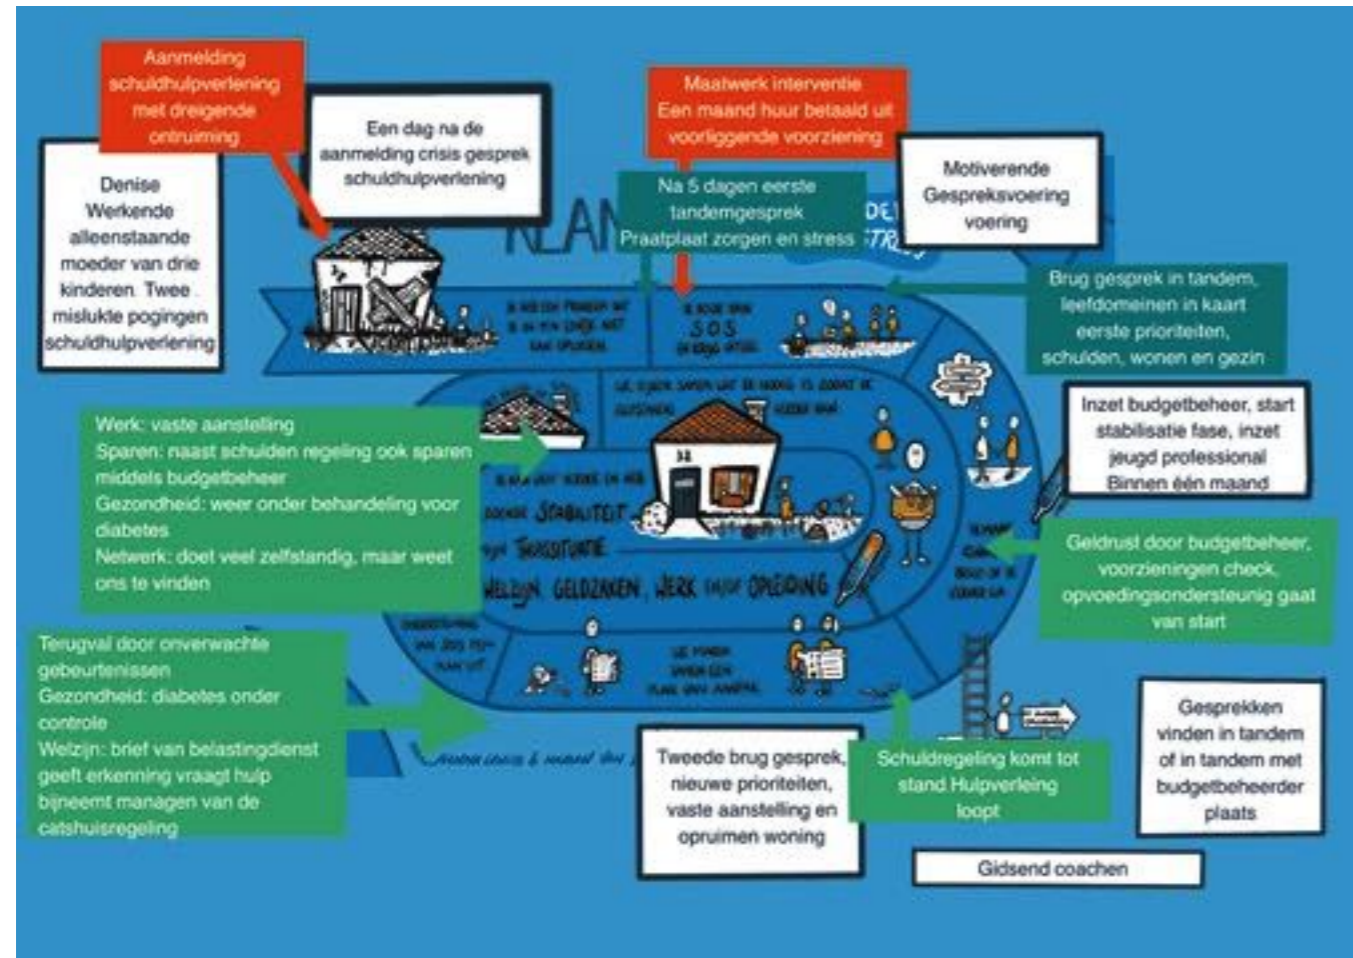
Aanmelding schuldhulpverlening met dreigende ontruiming

Denise Werkende alleenstaande moeder van drie kinderen. Twee mislukte pogingen schuldhulpverlening

Een dag na de aanmelding crisis gesprek schuldhulpverlening

Maatwerk interventie Een maand huur betaald uit voorliggende voorziening

Na 5 dagen eerste tandemgesprek Praatplaat zorgen en stress

Motiverende Gespreksvoering voering

Brug gesprek in tandem, leefdomeinen in kaart eerste prioriteiten, schulden, wonen en gezin

Inzet budgetbeheer, start stabilisatie fase, inzet jeugd professional Binnen één maand

Werk: vaste aanstelling
Sparen: naast schulden regeling ook sparen middels budgetbeheer
Gezondheid: weer onder behandeling voor diabetes
Netwerk: doet veel zelfstandig, maar weet ons te vinden

Geldrust door budgetbeheer, voorzieningen check, opvoedingsondersteunig gaat van start

Terugval door onverwachte gebeurtenissen
Gezondheid: diabetes onder controle
Welzijn: brief van belastingdienst geeft erkenning vraagt hulp bijneemt managen van de catshuisregeling

Tweede brug gesprek, nieuwe prioriteiten, vaste aanstelling en opruimen woning

Schuldregeling komt tot stand Hulpverleing loopt

Gesprekken vinden in tandem met budgetbeheerder plaats

Gidsend coachen

SOS
STABILITEIT
TRANSITIE
WELZIJN GELDZAKEN WERK OPLEIDING